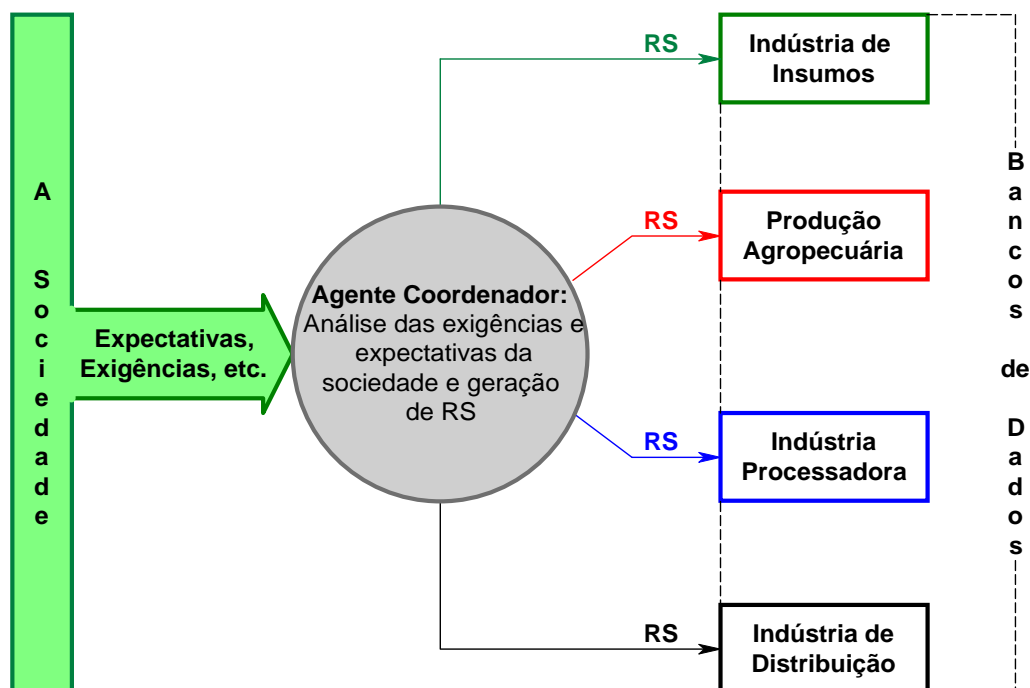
A Sociedade

Expectativas, Exigências, etc.

Agente Coordenador: Análise das exigências e expectativas da sociedade e geração de RS

RS

Indústria de Insumos

RS

Produção Agropecuária

RS

Indústria Processadora

RS

Indústria de Distribuição

Bancos de Dados